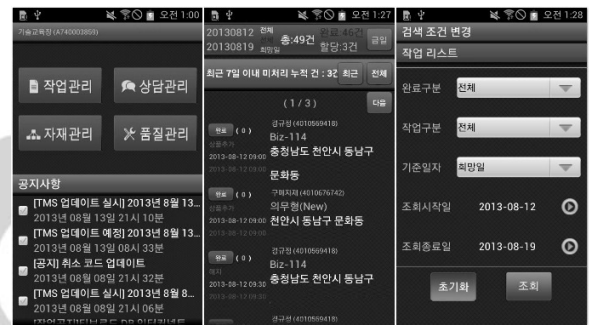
오전 1:00

기술교육장 (A740003859)

작업관리

상담관리

자재관리

품질관리

공지사항

[TMS 업데이트 실시] 2013년 8월 13...
2013년 08월 13일 21시 10분

[TMS 업데이트 예정] 2013년 8월 13...
2013년 08월 13일 08시 33분

[공지] 취소 코드 업데이트
2013년 08월 08일 21시 32분

[TMS 업데이트 실시] 2013년 8월 8...
2013년 08월 08일 21시 00분

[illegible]

오전 1:27

20130812 전체
20130819 희망일

총:49건 할당:3건

검색

최근 7일 이내 미처리 누적 건 : 32

최근

전체

( 1 / 3 )

다음

완료 ( 0 )
상품추가
2013-08-12 09:00
2013-08-12 09:00

김규성 (4010569418)
Biz-114
충청남도 천안시 동남구
문화동

완료 ( 0 )
상품추가
2013-08-12 09:00

구해지재 (4010676742)
의무형(New)
천안시 동남구 문화동

완료 ( 0 )
해지
2013-08-12 09:30
2013-08-12 09:30

김규성 (4010569418)
Biz-114
충청남도 천안시 동남구
문화동

김규성 (4010569418)

오전 1:28

검색 조건 변경

작업 리스트

완료구분 전체

작업구분 전체

기준일자 희망일

조회시작일 2013-08-12

조회종료일 2013-08-19

초기화

조회